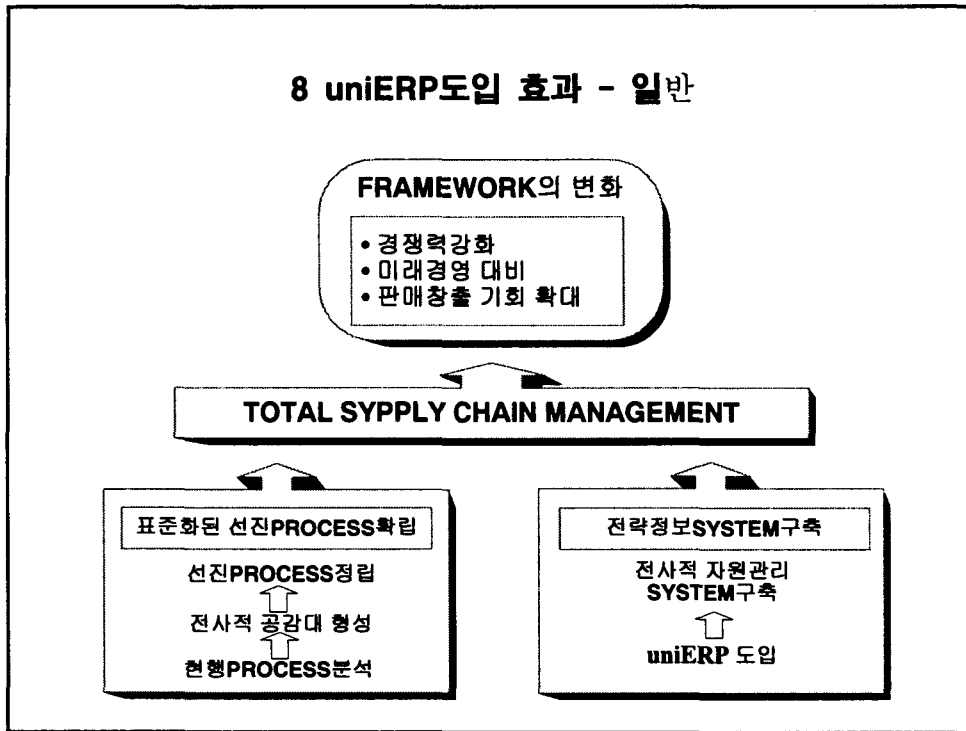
8 uniERP도입 효과 - 일반

FRAMEWORK의 변화

• 경쟁력강화
• 미래경영 대비
• 판매창출 기회 확대

TOTAL SYPPLY CHAIN MANAGEMENT

표준화된 선진PROCESS확립

선진PROCESS정립

전사적 공감대 형성

현행PROCESS분석

전략정보SYSTEM구축

전사적 자원관리 SYSTEM구축

uniERP 도입